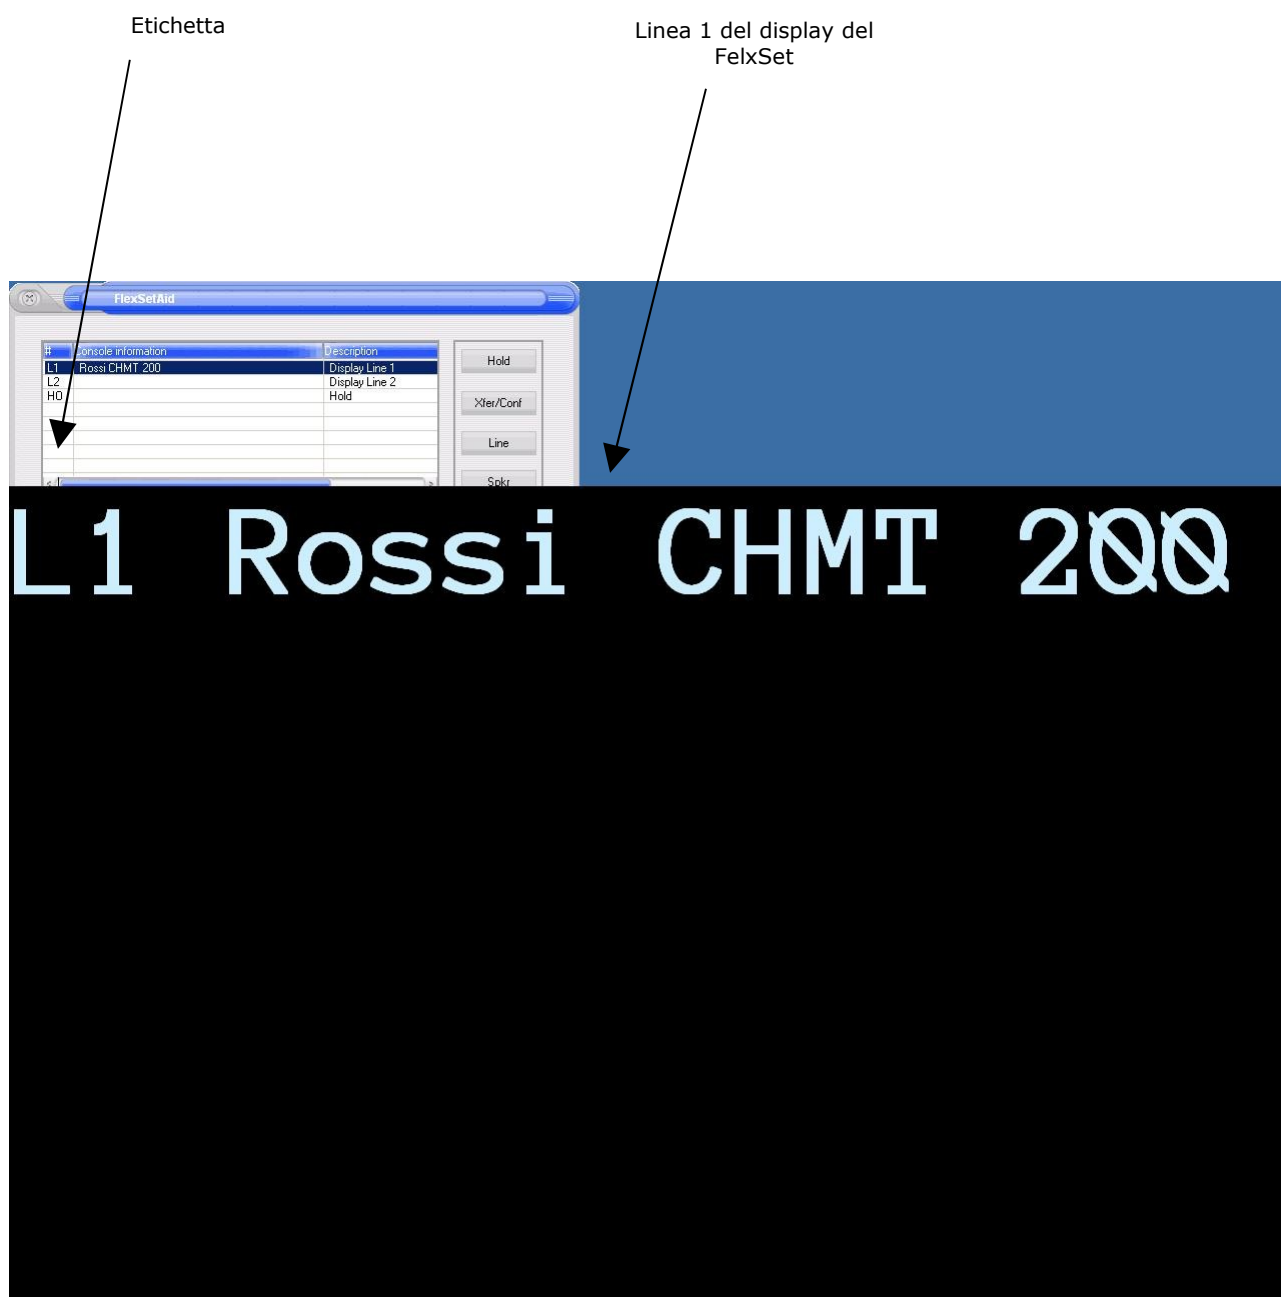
Etichetta

Linea 1 del display del FelxSet

FlexSetAid

| # | Console information | Description |
|---|---|---|
| L1 | Rossi CHMT 200 | Display Line 1 |
| L2 | | Display Line 2 |
| HO | | Hold |

Hold

Xfer/Conf

Line

Spkr

L1 Rossi CHMT 200